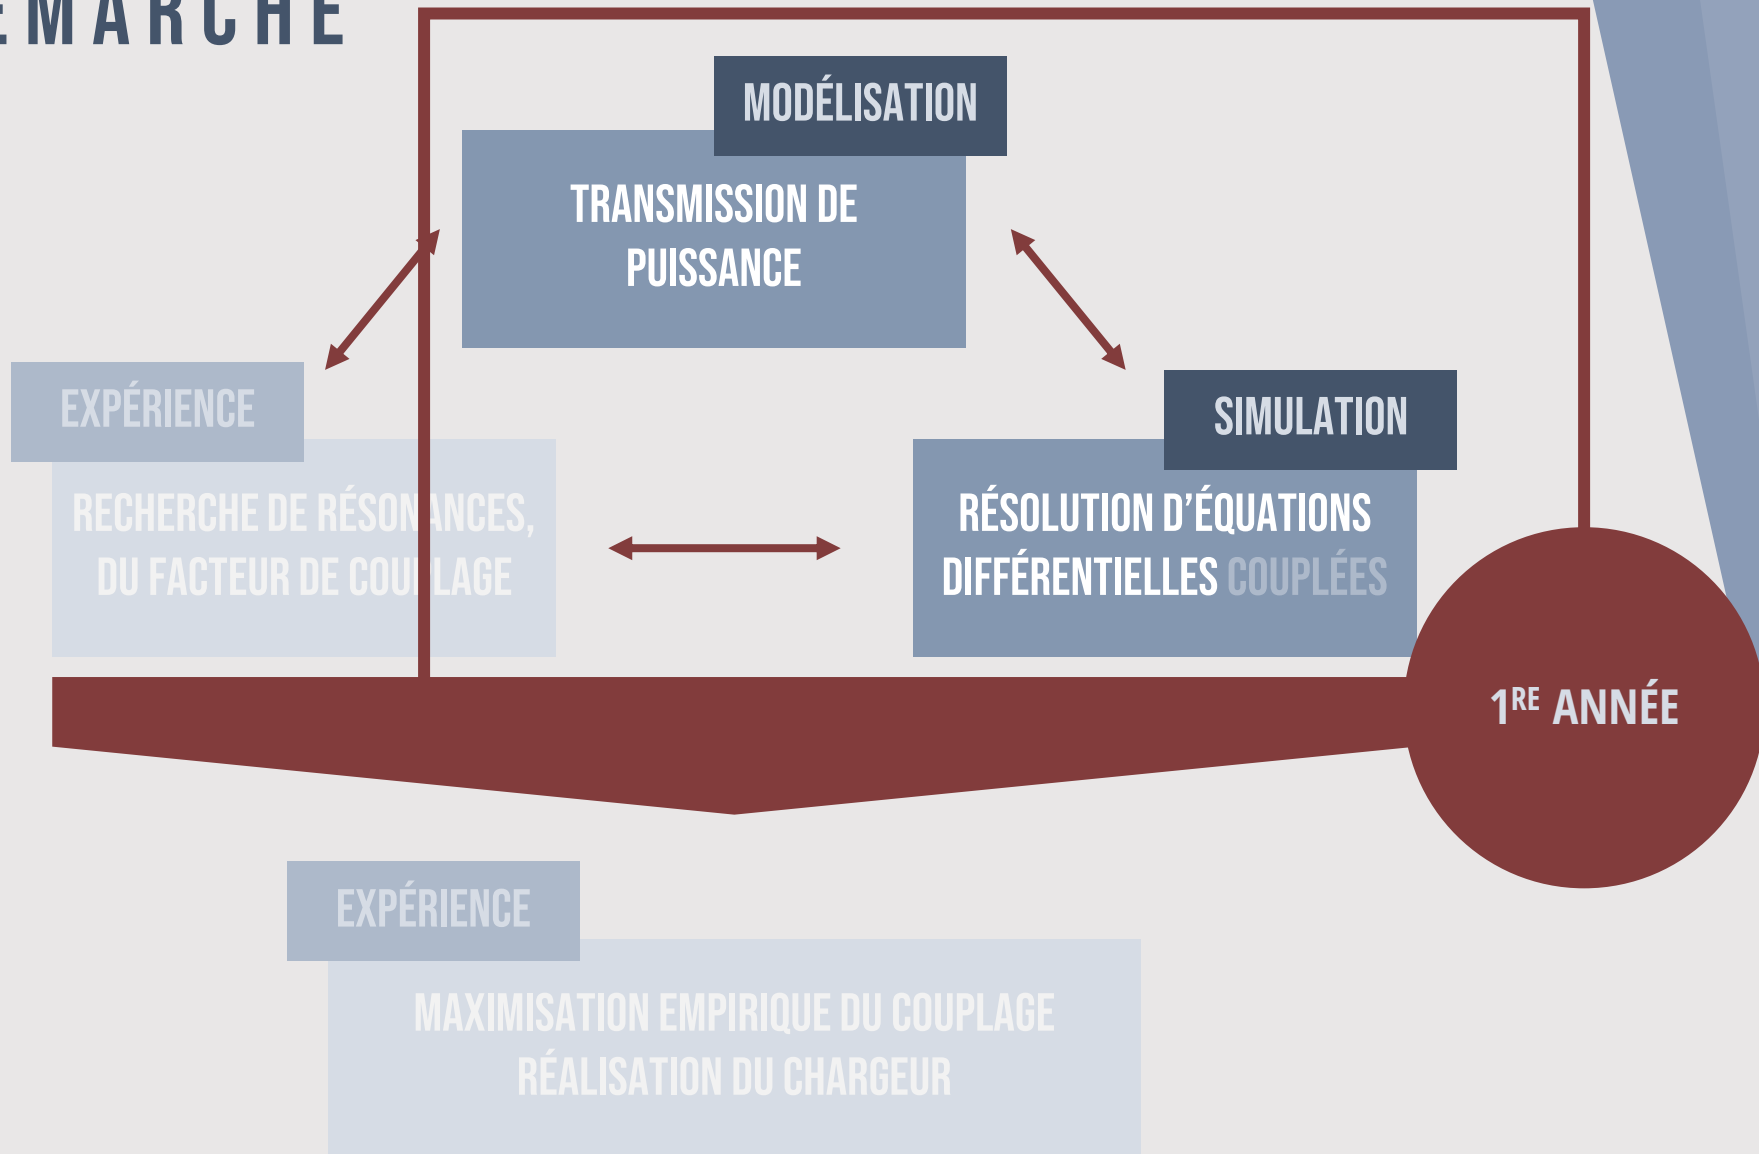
MARCHE

MODÉLISATION

TRANSMISSION DE PUISSANCE

EXPÉRIENCE

RECHERCHE DE RÉSONANCES, DU FACTEUR DE COUPLAGE

SIMULATION

RÉSOLUTION D'ÉQUATIONS DIFFÉRENTIELLES COUPLÉES

$1^{RE}$ ANNÉE

EXPÉRIENCE

MAXIMISATION EMPIRIQUE DU COUPLAGE
RÉALISATION DU CHARGEUR